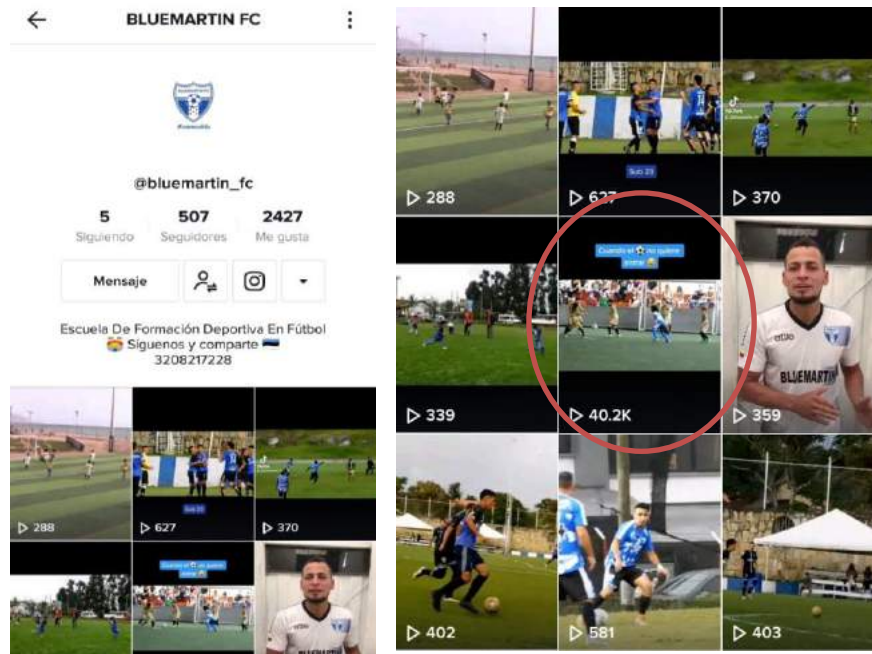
BLUEMARTIN FC

@bluemartin_fc

5 Siguiendo
507 Seguidores
2427 Me gusta

Mensaje

Escuela De Formación Deportiva En Fútbol
Siguenos y comparte
3208217228

288
627
370

288
627
370

Sub 23

339
Cuando el ⚽ no quiere entrar
40.2K
BLUEMARTIN
359

402
581
403